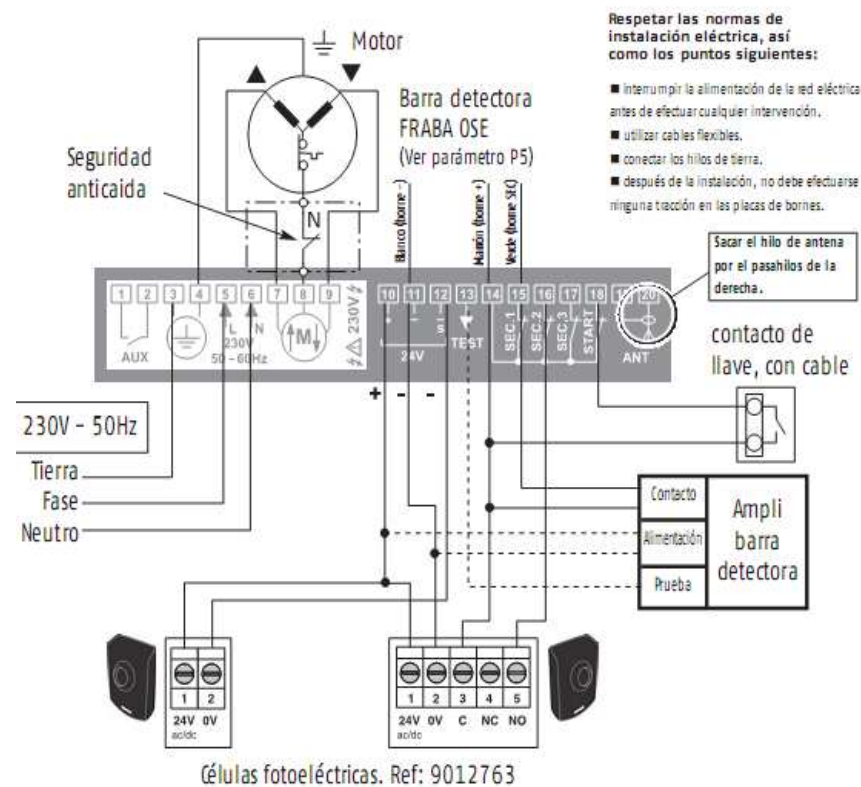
Motor

Seguridad anticaida

N

Barra detectora FRABA OSE
(Ver parámetro P5)

Blanco (borne -)
Marrón (borne +)
Verde (borne SEC)

Respetar las normas de instalación eléctrica, así como los puntos siguientes:

■ interrumpir la alimentación de la red eléctrica antes de efectuar cualquier intervención.
■ utilizar cables flexibles.
■ conectar los hilos de tierra.
■ después de la instalación, no debe efectuarse ninguna tracción en las placas de bornes.

Sacar el hilo de antena por el pasahilos de la derecha.

1 2 3 4 5 6 7 8 9 10 11 12 13 14 15 16 17 18 19 20

AUX
L N 230V 50 - 60Hz
M
230V
+ - S
24V
TEST
SEC.1 SEC.2 SEC.3 START
ANT

contacto de llave, con cable

+ - -

230V - 50Hz

Tierra
Fase
Neutro

Contacto
Alimentación
Prueba

Ampli barra detectora

1 2
24V 0V
ac/dc

1 2 3 4 5
24V 0V C NC NO
ac/dc

Células fotoeléctricas. Ref: 9012763